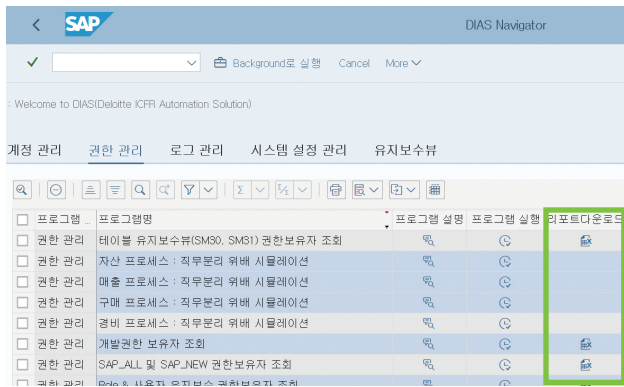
SAP

DIAS Navigator

Background로 실행 Cancel More

: Welcome to DIAS(Deloitte ICFR Automation Solution)

계정 관리 권한 관리 로그 관리 시스템 설정 관리 유지보수뷰

| | 프로그램 ... | 프로그램명 | 프로그램 설명 | 프로그램 실행 | 리포트다운로드 |
|---|---|---|---|---|---|
| | 권한 관리 | 테이블 유지보수뷰(SM30, SM31) 권한보유자 조회 | | | |
| | 권한 관리 | 자산 프로세스 : 직무분리 위배 시뮬레이션 | | | |
| | 권한 관리 | 매출 프로세스 : 직무분리 위배 시뮬레이션 | | | |
| | 권한 관리 | 구매 프로세스 : 직무분리 위배 시뮬레이션 | | | |
| | 권한 관리 | 경비 프로세스 : 직무분리 위배 시뮬레이션 | | | |
| | 권한 관리 | 개발권한 보유자 조회 | | | |
| | 권한 관리 | SAP_ALL 및 SAP_NEW 권한보유자 조회 | | | |
| | 권한 관리 | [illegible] | | | |